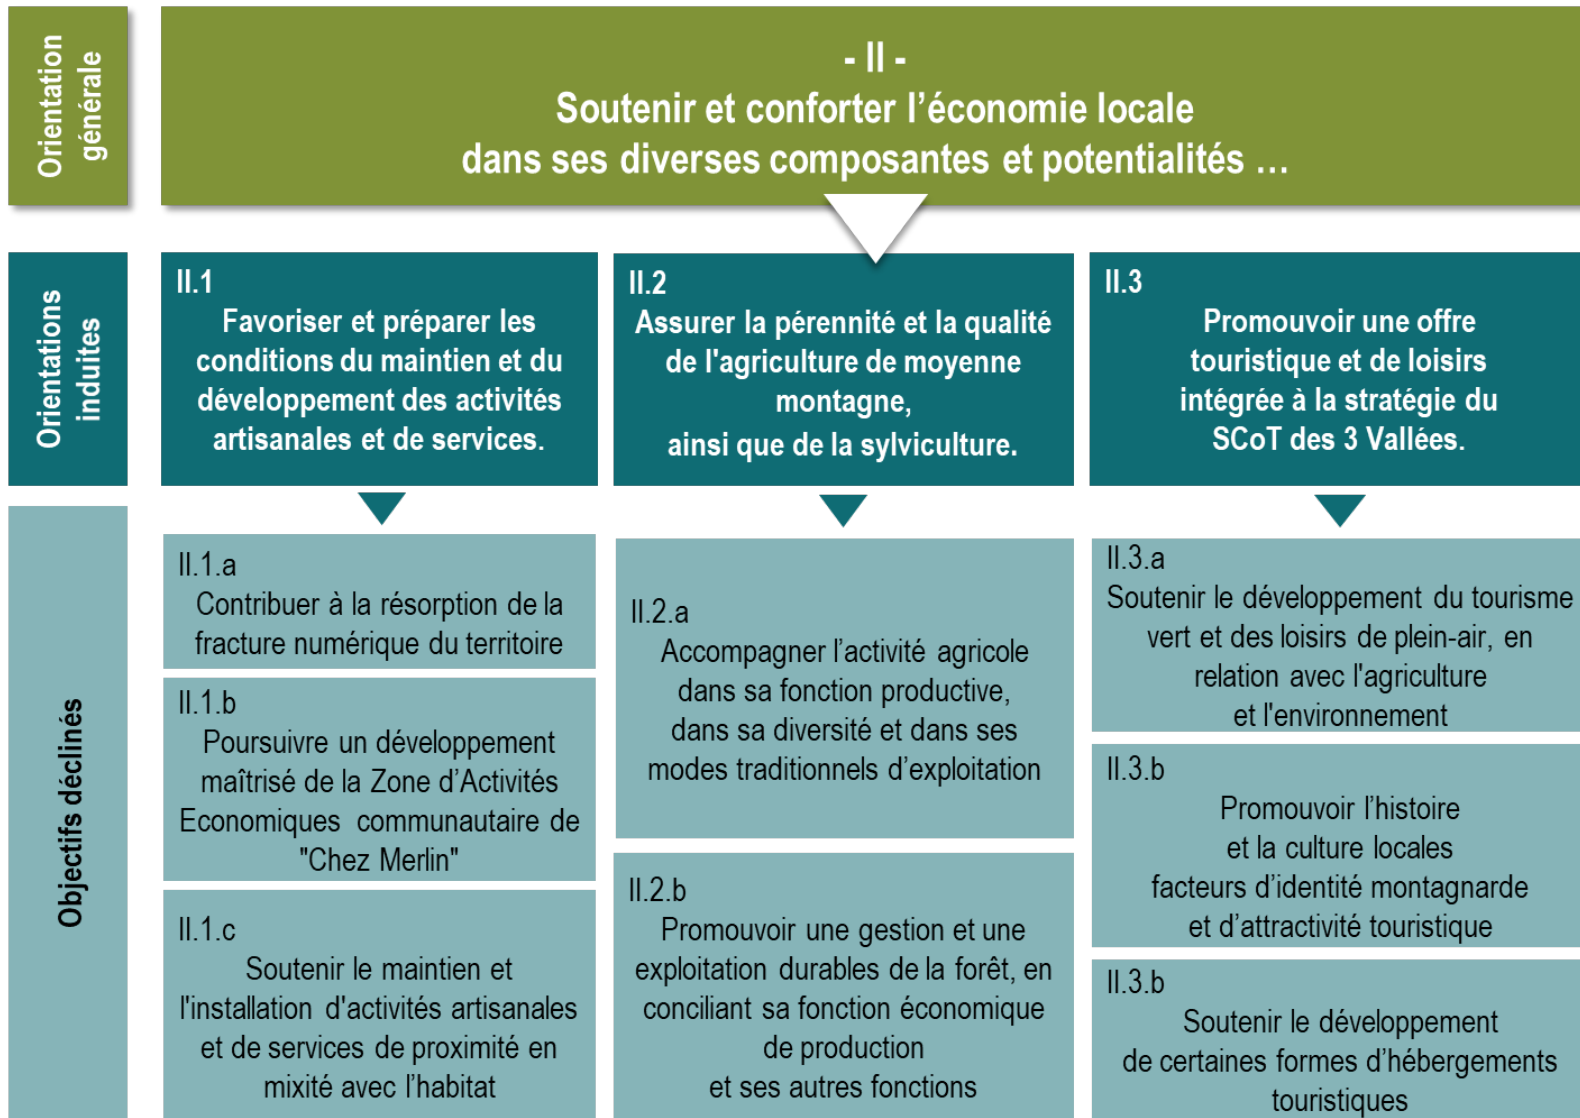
Orientation générale

- II -
Soutenir et conforter l'économie locale dans ses diverses composantes et potentialités ...

Orientations induites

II.1
Favoriser et préparer les conditions du maintien et du développement des activités artisanales et de services.

II.2
Assurer la pérennité et la qualité de l'agriculture de moyenne montagne,
ainsi que de la sylviculture.

II.3
Promouvoir une offre touristique et de loisirs intégrée à la stratégie du SCoT des 3 Vallées.

Objectifs déclinés

II.1.a
Contribuer à la résorption de la fracture numérique du territoire

II.1.b
Poursuivre un développement maîtrisé de la Zone d'Activités Economiques communautaire de "Chez Merlin"

II.1.c
Soutenir le maintien et l'installation d'activités artisanales et de services de proximité en mixité avec l'habitat

II.2.a
Accompagner l'activité agricole dans sa fonction productive, dans sa diversité et dans ses modes traditionnels d'exploitation

II.2.b
Promouvoir une gestion et une exploitation durables de la forêt, en conciliant sa fonction économique de production
et ses autres fonctions

II.3.a
Soutenir le développement du tourisme vert et des loisirs de plein-air, en relation avec l'agriculture
et l'environnement

II.3.b
Promouvoir l'histoire
et la culture locales
facteurs d'identité montagnarde
et d'attractivité touristique

II.3.b
Soutenir le développement
de certaines formes d'hébergements touristiques